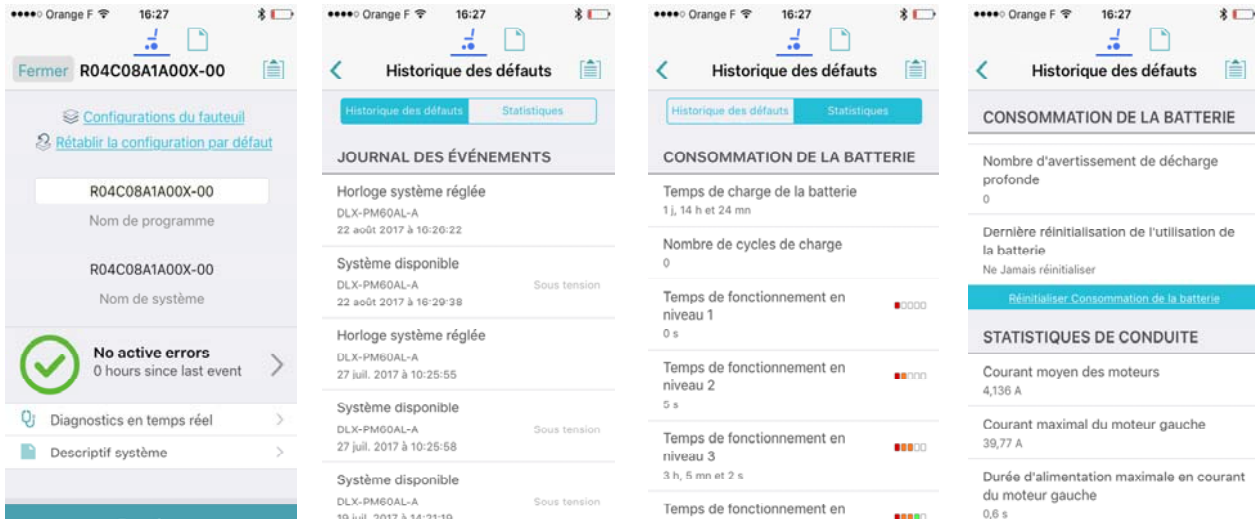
●●●●○ Orange F 16:27

Fermer R04C08A1A00X-00

Configurations du fauteuil
Rétablir la configuration par défaut

R04C08A1A00X-00
Nom de programme

R04C08A1A00X-00
Nom de système

No active errors
0 hours since last event

Diagnostics en temps réel
Descriptif système

●●●●○ Orange F 16:27

Historique des défauts

Historique des défauts | Statistiques

JOURNAL DES ÉVÉNEMENTS

Horloge système réglée
DLX-PM60AL-A
22 août 2017 à 10:26:22

Système disponible
DLX-PM60AL-A
22 août 2017 à 16:29:38
Sous tension

Horloge système réglée
DLX-PM60AL-A
27 juil. 2017 à 10:25:55

Système disponible
DLX-PM60AL-A
27 juil. 2017 à 10:25:58
Sous tension

Système disponible
DLX-PM60AL-A
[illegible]
Sous tension

●●●●○ Orange F 16:27

Historique des défauts

Historique des défauts | Statistiques

CONSOMMATION DE LA BATTERIE

Temps de charge de la batterie
1 j, 14 h et 24 mn

Nombre de cycles de charge
0

Temps de fonctionnement en niveau 1
0 s

Temps de fonctionnement en niveau 2
5 s

Temps de fonctionnement en niveau 3
3 h, 5 mn et 2 s

Temps de fonctionnement en

●●●●○ Orange F 16:27

Historique des défauts

CONSOMMATION DE LA BATTERIE

Nombre d'avertissement de décharge profonde
0

Dernière réinitialisation de l'utilisation de la batterie
Ne Jamais réinitialiser

Réinitialiser Consommation de la batterie

STATISTIQUES DE CONDUITE

Courant moyen des moteurs
4,136 A

Courant maximal du moteur gauche
39,77 A

Durée d'alimentation maximale en courant du moteur gauche
0,6 s